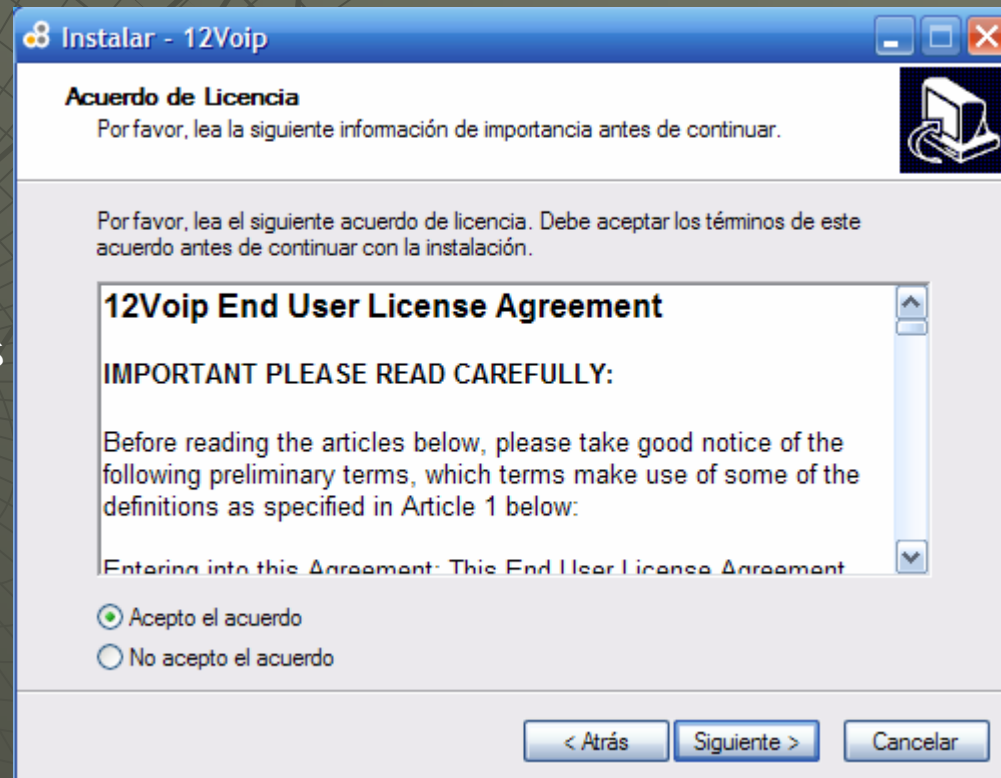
Instalar - 12Voip

Acuerdo de Licencia
Por favor, lea la siguiente información de importancia antes de continuar.

Por favor, lea el siguiente acuerdo de licencia. Debe aceptar los términos de este acuerdo antes de continuar con la instalación.

12Voip End User License Agreement

IMPORTANT PLEASE READ CAREFULLY:

Before reading the articles below, please take good notice of the following preliminary terms, which terms make use of some of the definitions as specified in Article 1 below:

Entering into this Agreement: This End User License Agreement

Acepto el acuerdo
No acepto el acuerdo

< Atrás
Siguiente >
Cancelar